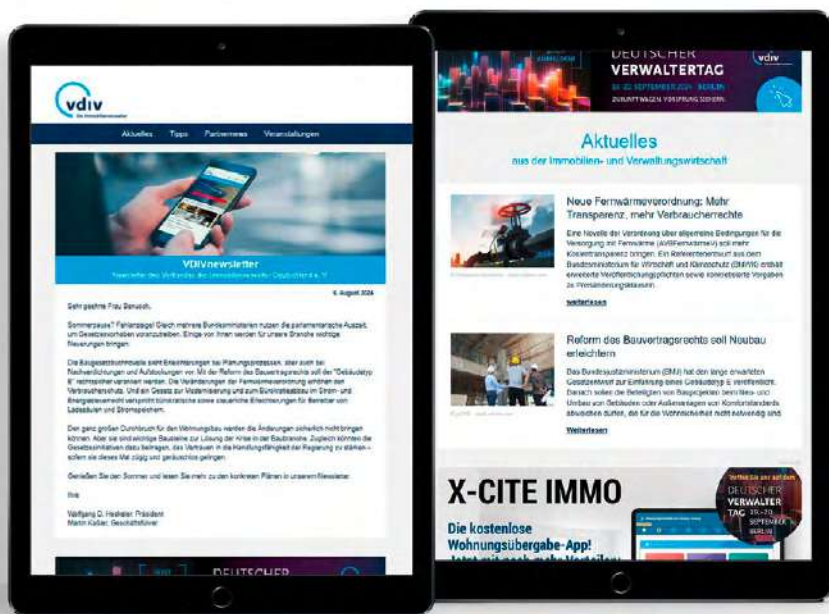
vdiv
Die Immobilienverwalter

Aktuelles Tipps Partnernews Veranstaltungen

VDIVnewsletter
Newsletter des Verbandes der Immobilienverwalter Deutschland e. V.

6. August 2024

Sehr geehrte Frau Benusch,

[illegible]

Wolfgang D. Heckeler, Präsident
Martin Kaßler, Geschäftsführer

DEUTSCHER

DEUTSCHER VERWALTERTAG
vdiv

Aktuelles
aus der Immobilien- und Verwaltungswirtschaft

Neue Fernwärmeverordnung: Mehr Transparenz, mehr Verbraucherrechte

Eine Novelle der Verordnung über allgemeine Bedingungen für die Versorgung mit Fernwärme (AVBFernwärmeV) soll mehr Kostentransparenz bringen. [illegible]

Weiterlesen

Reform des Bauvertragsrechts soll Neubau erleichtern

Das Bundesjustizministerium (BMJ) hat den lange erwarteten Gesetzentwurf zur Einführung eines Gebäudetyp E veröffentlicht. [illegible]

Weiterlesen

X-CITE IMMO
Die kostenlose Wohnungsübergabe-App!
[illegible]

DEUTSCHER VERWALTER TAG
SEPTEMBER
BERLIN